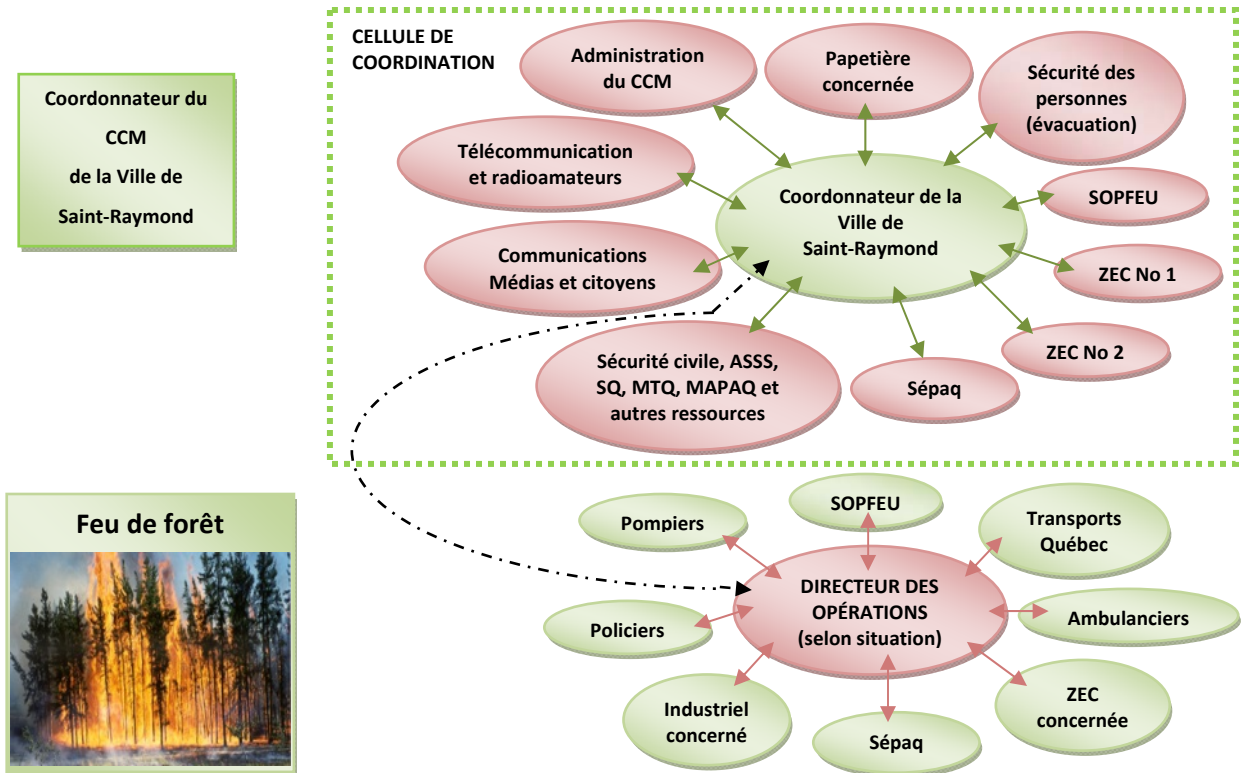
Coordonnateur du CCM de la Ville de Saint-Raymond

CELLULE DE COORDINATION

Administration du CCM

Papetière concernée

Sécurité des personnes (évacuation)

Télécommunication et radioamateurs

Coordonnateur de la Ville de Saint-Raymond

SOPFEU

Communications Médias et citoyens

ZEC No 1

ZEC No 2

Sécurité civile, ASSS, SQ, MTQ, MAPAQ et autres ressources

Sépaq

Feu de forêt

SOPFEU

Pompiers

Transports Québec

DIRECTEUR DES OPÉRATIONS (selon situation)

Ambulanciers

Policiers

Industriel concerné

ZEC concernée

Sépaq